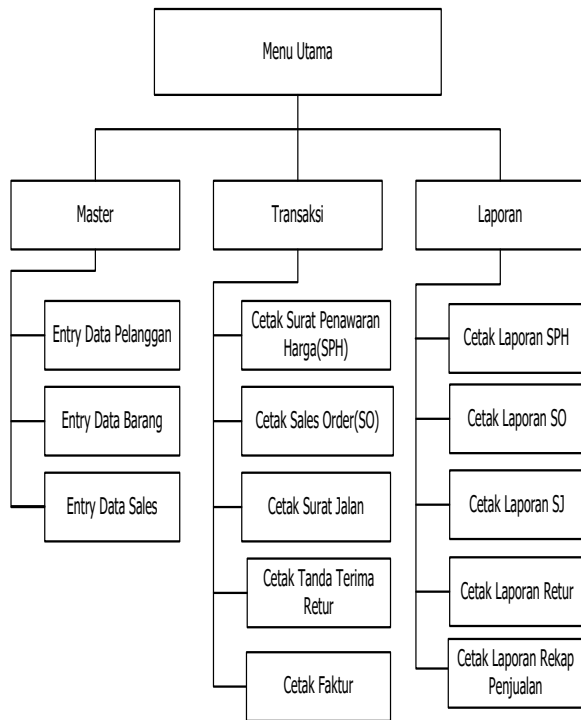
Menu Utama

Master

Entry Data Pelanggan

Entry Data Barang

Entry Data Sales

Transaksi

Cetak Surat Penawaran Harga(SPH)

Cetak Sales Order(SO)

Cetak Surat Jalan

Cetak Tanda Terima Retur

Cetak Faktur

Laporan

Cetak Laporan SPH

Cetak Laporan SO

Cetak Laporan SJ

Cetak Laporan Retur

Cetak Laporan Rekap Penjualan